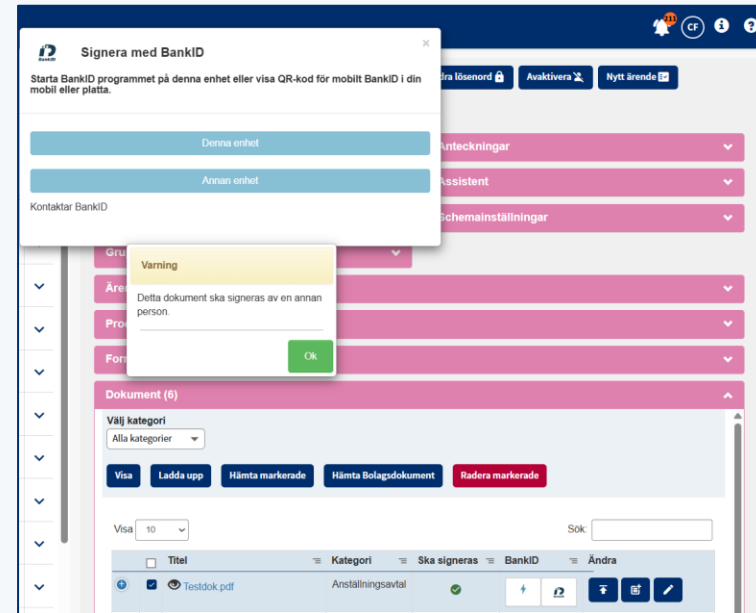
211 CF

BankID

Signera med BankID

×

Starta BankID programmet på denna enhet eller visa QR-kod för mobilt BankID i din mobil eller platta.

Denna enhet

Annan enhet

Kontaktar BankID

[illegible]dra lösenord

Avaktivera

Nytt ärende

Anteckningar

Assistent

Schemainställningar

Gru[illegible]

Varning

Detta dokument ska signeras av en annan person.

Ok

Äre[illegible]

Pro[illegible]

For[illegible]

Dokument (6)

Välj kategori

Alla kategorier

Visa

Ladda upp

Hämta markerade

Hämta Bolagsdokument

Radera markerade

Visa 10

Sök:

| | Titel | Kategori | Ska signeras | BankID | Ändra |
|---|---|---|---|---|---|
| | Testdok.pdf | Anställningsavtal | | | |